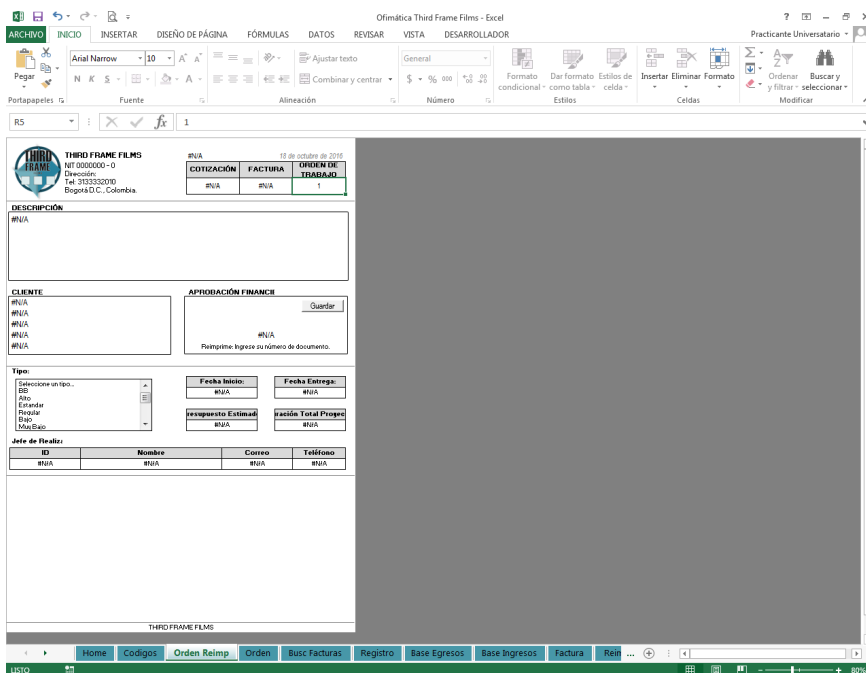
Ofimática Third Frame Films - Excel

ARCHIVO INICIO INSERTAR DISEÑO DE PÁGINA FÓRMULAS DATOS REVISAR VISTA DESARROLLADOR

Practicante Universatario

Pegar

Arial Narrow 10

N K S

Ajustar texto

Combinar y centrar

General

$ % 000

Formato condicional

Dar formato como tabla

Estilos de celda

Insertar Eliminar Formato

Ordenar y filtrar

Buscar y seleccionar

Portapapeles Fuente Alineación Número Estilos Celdas Modificar

R5 $f_x$ 1

THIRD FRAME

THIRD FRAME FILMS
NIT 0000000 - 0
Dirección:
Tel: 3133332010
Bogotá D.C., Colombia.

#N/A

18 de octubre de 2016

| COTIZACIÓN | FACTURA | ORDEN DE TRABAJO |
|---|---|---|
| #N/A | #N/A | 1 |

DESCRIPCIÓN
#N/A

CLIENTE
#N/A
#N/A
#N/A
#N/A
#N/A

APROBACIÓN FINANCII

Guardar

#N/A
Reimprime: Ingrese su número de documento.

Tipo:
Seleccione un tipo...
BB
Alto
Estandar
Regular
Bajo
Muy Bajo

| Fecha Inicio: | Fecha Entrega: |
|---|---|
| #N/A | #N/A |

| resupuesto Estimad | ración Total Proyec |
|---|---|
| #N/A | #N/A |

Jefe de Realiz

| ID | Nombre | Correo | Teléfono |
|---|---|---|---|
| #N/A | #N/A | #N/A | #N/A |

THIRD FRAME FILMS

Home Codigos Orden Reimp Orden Busc Facturas Registro Base Egresos Base Ingresos Factura Rein ...

LISTO 80%